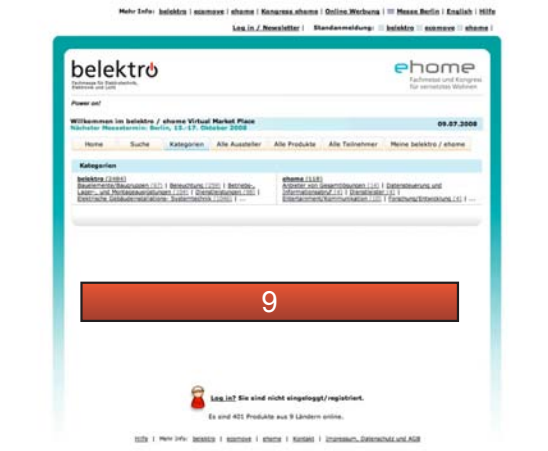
Mehr Info: belektro | ecomove | ehome | Kongress ehome | Online Werbung | Messe Berlin | English | Hilfe

Log in / Newsletter | Standanmeldung: belektro ecomove ehome |

belektro
Fachmesse für Elektrotechnik, Elektronik und Licht

ehome
Fachmesse und Kongress für vernetztes Wohnen

Power on!

Willkommen im belektro / ehome Virtual Market Place
Nächster Messetermin: Berlin, 15.-17. Oktober 2008

09.07.2008

Home | Suche | Kategorien | Alle Aussteller | Alle Produkte | Alle Teilnehmer | Meine belektro / ehome

Kategorien

belektro (3484)
Bauelemente/Baugruppen (57) | Beleuchtung (償) | Betriebs-, Lager- und Montageausrüstungen (11) | Dienstleistungen (66) | Elektrische Gebäudeinstallation- Systemtechnik (196) | ...

ehome (118)
Anbieter von Gesamtlösungen (14) | Datensteuerung und Informationsabruf (6) | Dienstleister (6) | Entertainment/Kommunikation (10) | Forschung/Entwicklung (4) | ...

9

Log in? Sie sind nicht eingeloggt/registriert.
Es sind 401 Produkte aus 9 Ländern online.

Hilfe | Mehr Info: belektro | ecomove | ehome | Kontakt | Impressum, Datenschutz und AGB